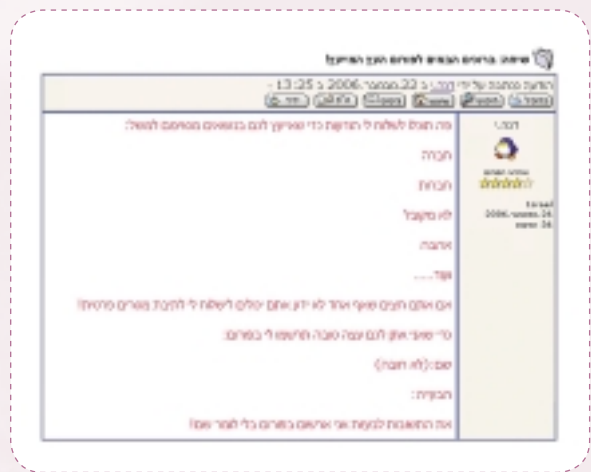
נושא: ברוכים הבאים לפורום הגב המיוחד

הודעה נכתבה על ידי: הגב » ב 22 נובמבר 2006, ב 13:25 -

הגב

מה תוכלו לשלוח לי הודעה כדי שאוכל לגב בנושאים מסוימים למשל:

חברה

חברות

לא מקובל

אהבה

ועוד.....

אם אתם חושבים שיש אחר לא ידוע אתם יכולים לשלוח לי להקים פורום פרטי!

כדי שאוכל לגב עצה טובה תרשמו לי בפרטים:

שם:(לא חובה)

הבעיה:

את התשובות לבעיות אני ארשום בפורום כדי לשמור שמכם!